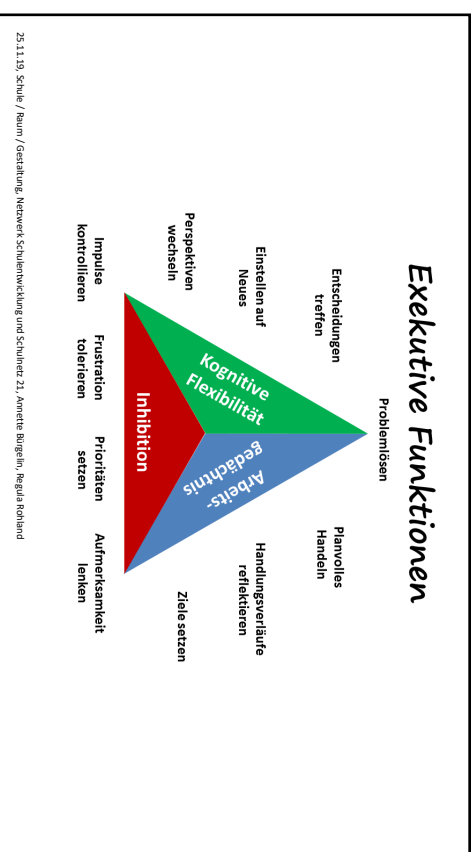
Exekutive Funktionen

Problemlösen

Entscheidungen treffen

Planvolles Handeln

Einstellen auf Neues

Handlungsverläufe reflektieren

Perspektiven wechseln

Ziele setzen

Kognitive Flexibilität

Arbeits-gedächtnis

Inhibition

Impulse kontrollieren

Frustration tolerieren

Prioritäten setzen

Aufmerksamkeit lenken

25.11.19, Schule / Raum / Gestaltung, Netzwerk Schulentwicklung und Schulnetz 21, Annette Bürgelin, Regula Rohland